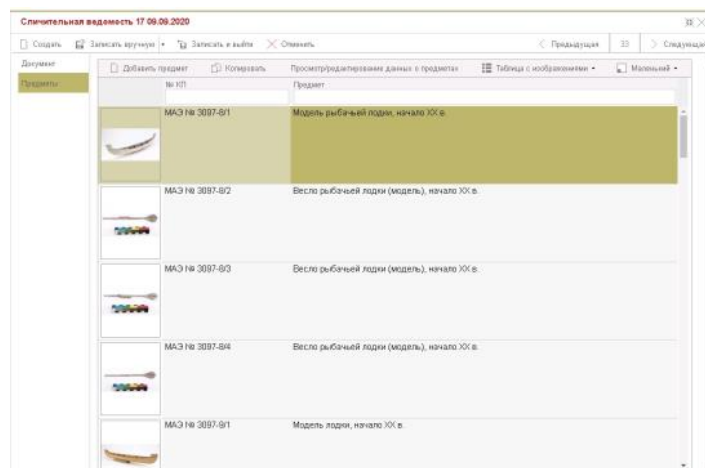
Сличительная ведомость 17 09.09.2020

Создать | Записать вручную | Записать и выйти | Отменить | Предыдущая | 33 | Следующая

Документ

Предметы

Добавить предмет | Копировать | Просмотр/редактирование данных о предметах | Таблица с изображениями | Маленький

| | № КП | Предмет |
|---|---|---|
| | МАЭ № 3097-8/1 | Модель рыбачьей лодки, начало XX в. |
| | МАЭ № 3097-8/2 | Весло рыбачьей лодки (модель), начало XX в. |
| | МАЭ № 3097-8/3 | Весло рыбачьей лодки (модель), начало XX в. |
| | МАЭ № 3097-8/4 | Весло рыбачьей лодки (модель), начало XX в. |
| | МАЭ № 3097-9/1 | Модель лодки, начало XX в. |